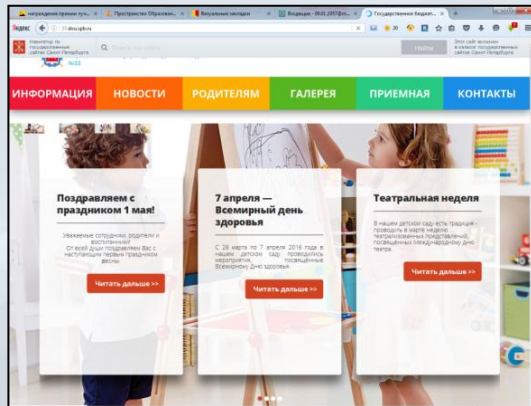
награждение премии луч... | Пространство Образован... | Визуальные закладки | Входящие - 09.05.2017@... | Государственное бюджет...

Яндекс

Найти

Навигатор по государственным сайтам Санкт-Петербурга

Этот сайт включен в каталог государственных сайтов Санкт-Петербурга

№33

ИНФОРМАЦИЯ | НОВОСТИ | РОДИТЕЛЯМ | ГАЛЕРЕЯ | ПРИЕМНАЯ | КОНТАКТЫ

Поздравляем с праздником 1 мая!

Уважаемые сотрудники, родители и воспитанники! От всей души поздравляем Вас с наступающим первым праздником весны.

Читать дальше >>

7 апреля — Всемирный день здоровья

С 28 марта по 7 апреля 2016 года в нашем детском саду проводились мероприятия, посвященные Всемирному Дню здоровья.

Читать дальше >>

Театральная неделя

В нашем детском саду есть традиция проводить в марте неделю театрализованных представлений, посвященных Международному дню театра.

Читать дальше >>